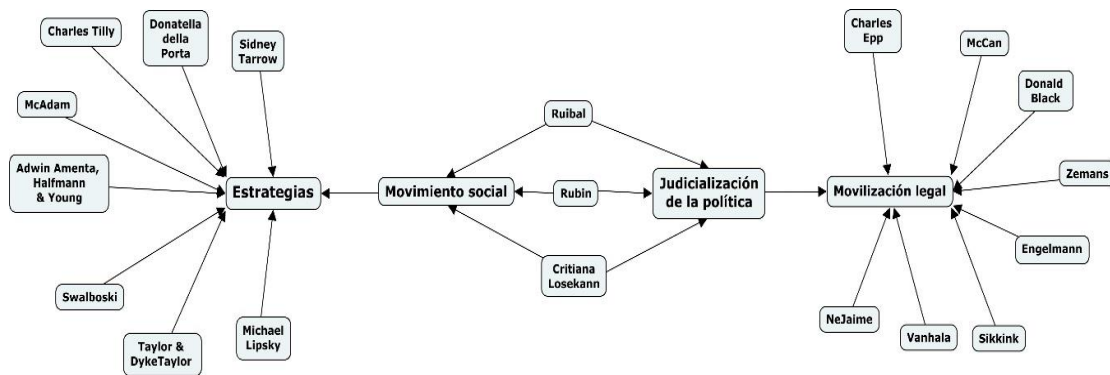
Charles Tilly

Donatella della Porta

Sidney Tarrow

McAdam

Adwin Amenta, Halfmann & Young

Estrategias

Swalboski

Taylor & DykeTaylor

Michael Lipsky

Ruibal

Movimiento social

Rubin

Judicialización de la política

Critiana Losekann

Charles Epp

McCan

Donald Black

Movilización legal

Zemans

Engelmann

NeJaime

Vanhala

Sikkink